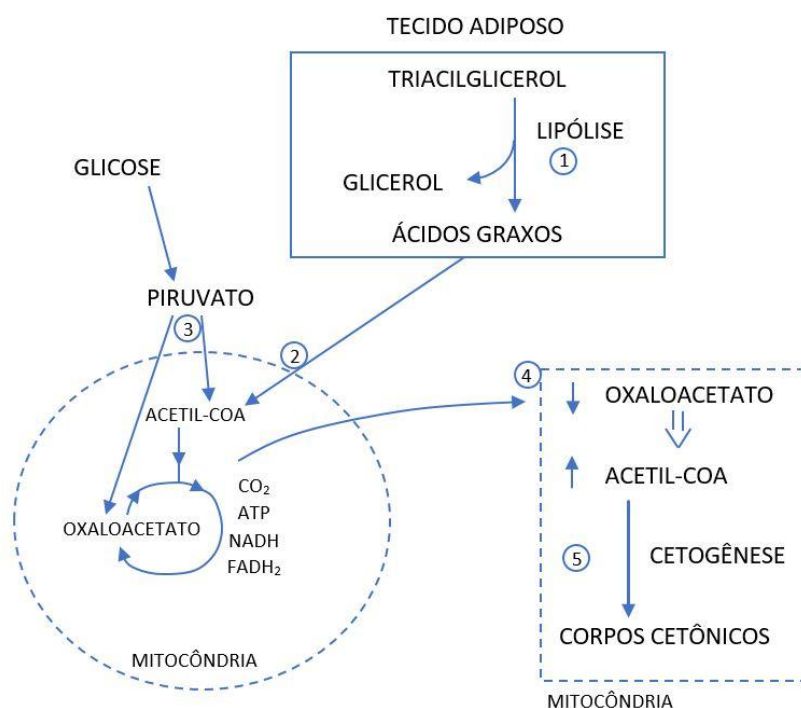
TECIDO ADIPOSO

TRIACILGLICEROL

LIPÓLISE

1

GLICEROL

ÁCIDOS GRAXOS

GLICOSE

PIRUVATO

3

2

ACETIL-COA

$CO_2$
ATP
NADH
$FADH_2$

OXALOACETATO

MITOCÔNDRIA

4

OXALOACETATO

ACETIL-COA

5

CETOGÊNESE

CORPOS CETÔNICOS

MITOCÔNDRIA